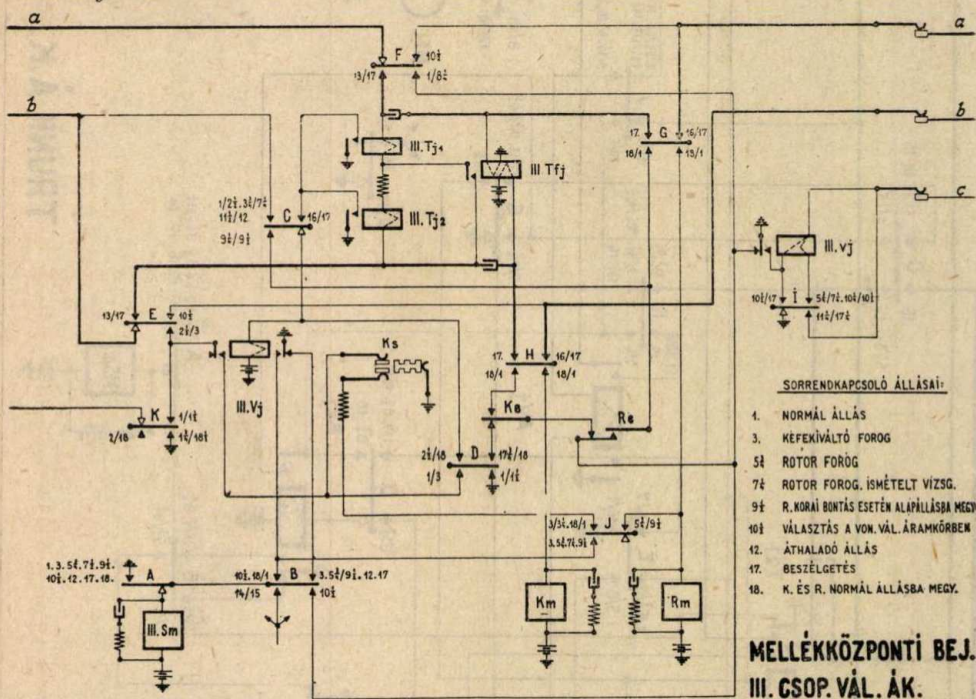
a
b
a
b
c
F
10½
13/17
1/8½
III. Tj₁
III Tfj
III. Tj₂
1/2½.3½/7½
11½/12
9½/9½
C
16/17
17
G
16/17
18/1
13/1
III. vj
10½/17
I
5½/7½.10½/10½
11½/17½
13/17
E
10½
2½/3
III. Vj
Ks
17
H
16/17
18/1
18/1
K
1/1½
2/18
1½/18½
Ke
Rs
2½/18
D
17½/18
1/3
1/1½
3/3½.18/1
J
5½/9½
3.5½.7½.9½
1.3.5½.7½.9½.
10½.12.17.18.
A
10½.18/1
B
3.5½/9½.12.17
14/15
10½
III. Sm
Km
Rm
SORRENDKAPCSOLÓ ÁLLÁSAI:
1. NORMÁL ÁLLÁS
3. KEFEKIVÁLTÓ FOROG
5½ ROTOR FOROG
7½ ROTOR FOROG. ISMÉTELT VIZSG.
9½ R. KORAI BONTÁS ESETÉN ALAPÁLLÁSBA MEGY
10½ VÁLASZTÁS A VON. VÁL. ÁRAMKÖRBEN
12. ÁTHALADÓ ÁLLÁS
17. BESZÉLGETÉS
18. K. ÉS R. NORMÁL ÁLLÁSBA MEGY.
MELLÉKKÖZPONTI BEJ.
III. CSOP. VÁL. ÁK.